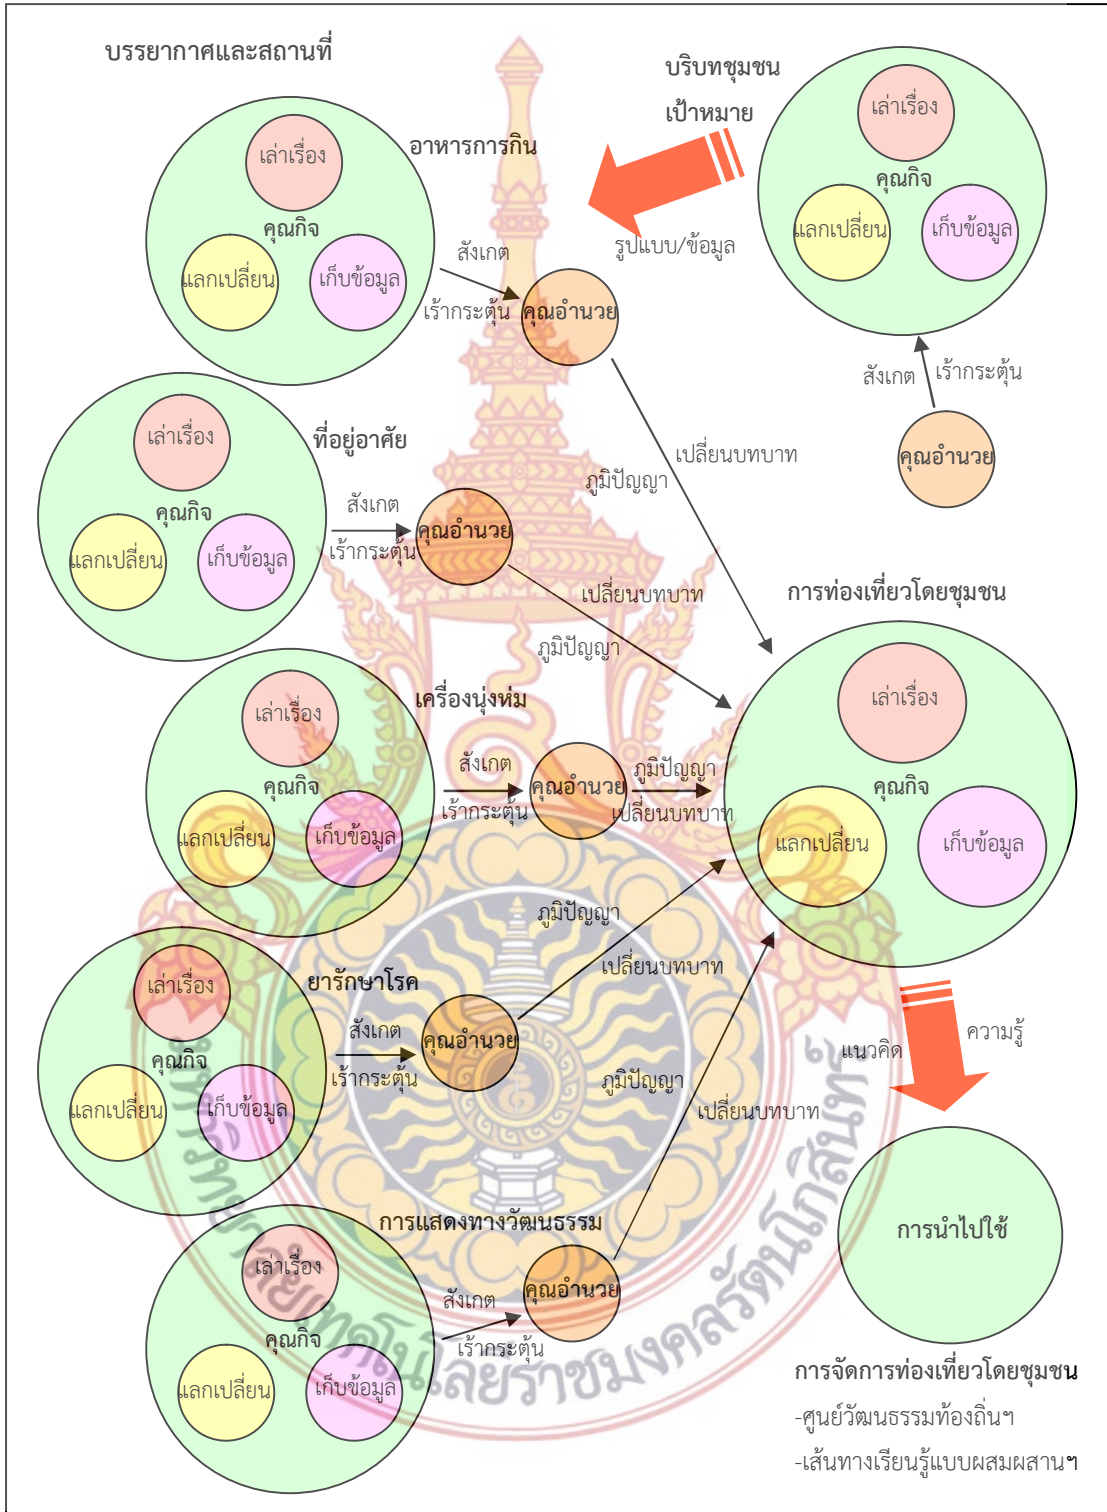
บรรยากาศและสถานที่

เล่าเรื่อง
คุณกิจ
แลกเปลี่ยน
เก็บข้อมูล

อาหารการกิน

สังเกต
เร้ากระตุ้น
คุณอำนวย

บริบทชุมชน
เป้าหมาย

รูปแบบ/ข้อมูล

เล่าเรื่อง
คุณกิจ
แลกเปลี่ยน
เก็บข้อมูล

สังเกต
เร้ากระตุ้น
คุณอำนวย

เล่าเรื่อง
คุณกิจ
แลกเปลี่ยน
เก็บข้อมูล

ที่อยู่อาศัย

สังเกต
เร้ากระตุ้น
คุณอำนวย

เปลี่ยนบทบาท
ภูมิปัญญา

เปลี่ยนบทบาท
ภูมิปัญญา

การท่องเที่ยวโดยชุมชน

เล่าเรื่อง
คุณกิจ
แลกเปลี่ยน
เก็บข้อมูล

เครื่องนุ่งห่ม

สังเกต
เร้ากระตุ้น
คุณอำนวย
ภูมิปัญญา
เปลี่ยนบทบาท

เล่าเรื่อง
คุณกิจ
แลกเปลี่ยน
เก็บข้อมูล

ภูมิปัญญา
เปลี่ยนบทบาท

เล่าเรื่อง
คุณกิจ
แลกเปลี่ยน
เก็บข้อมูล

ยารักษาโรค

สังเกต
เร้ากระตุ้น
คุณอำนวย

ภูมิปัญญา
เปลี่ยนบทบาท

แนวคิด
ความรู้

การนำไปใช้

การแสดงทางวัฒนธรรม

เล่าเรื่อง
คุณกิจ
แลกเปลี่ยน
เก็บข้อมูล

สังเกต
เร้ากระตุ้น
คุณอำนวย

การจัดการท่องเที่ยวโดยชุมชน
-ศูนย์วัฒนธรรมท้องถิ่นฯ
-เส้นทางเรียนรู้แบบผสมผสานฯ